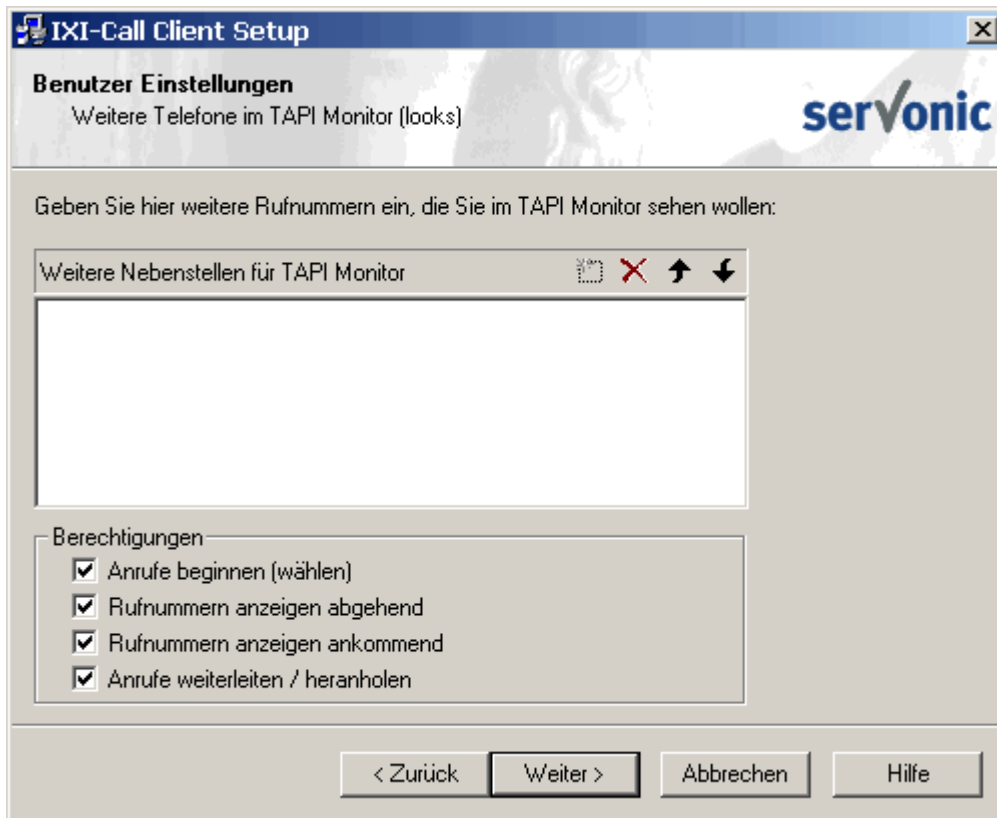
IXI-Call Client Setup

Benutzer Einstellungen
Weitere Telefone im TAPI Monitor (looks)

servonic

Geben Sie hier weitere Rufnummern ein, die Sie im TAPI Monitor sehen wollen:

Weitere Nebenstellen für TAPI Monitor

Berechtigungen
Anrufe beginnen (wählen)
Rufnummern anzeigen abgehend
Rufnummern anzeigen ankommend
Anrufe weiterleiten / heranholen

< Zurück
Weiter >
Abbrechen
Hilfe